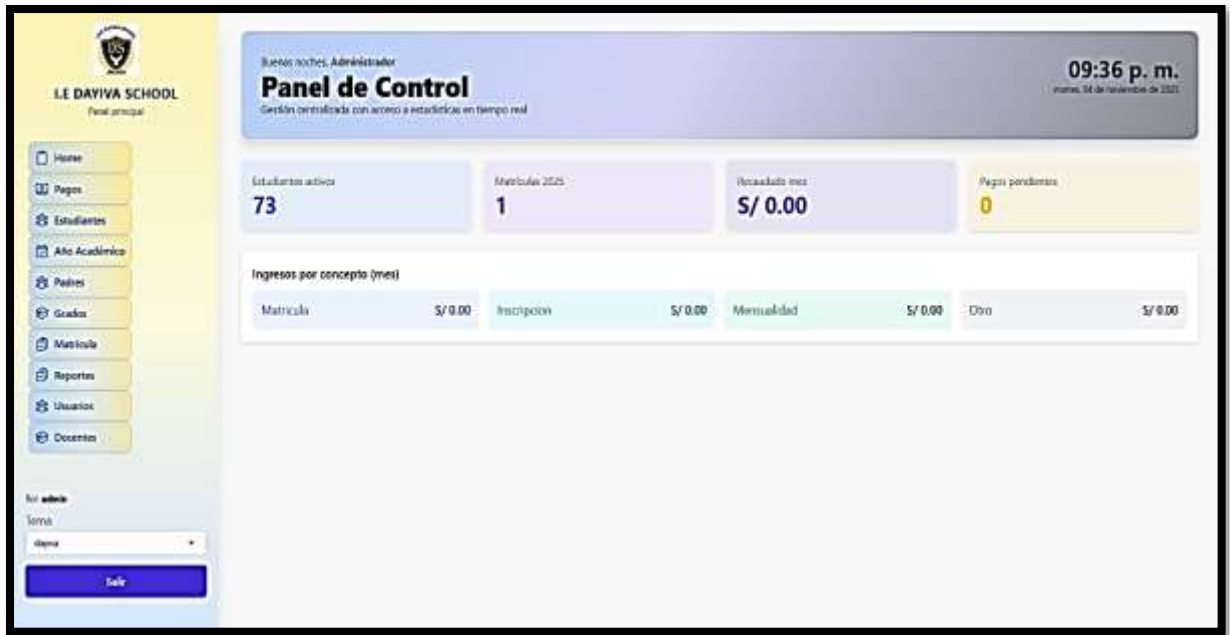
LE DAYIVA SCHOOL
Panel principal

Home
Pagos
Estudiantes
Año Académico
Padres
Grados
Matrícula
Reportes
Usuarios
Docentes

Rol: admin
Tema
dayiva
Salir

Buenas noches, Administrador
Panel de Control
Gestión centralizada con acceso a estadísticas en tiempo real

09:36 p. m.
martes, 04 de noviembre de 2025

Estudiantes activos
73

Matrículas 2025
1

Recaudado mes
S/ 0.00

Pagos pendientes
0

Ingresos por concepto (mes)

Matricula S/ 0.00
Inscripcion S/ 0.00
Mensualidad S/ 0.00
Otro S/ 0.00